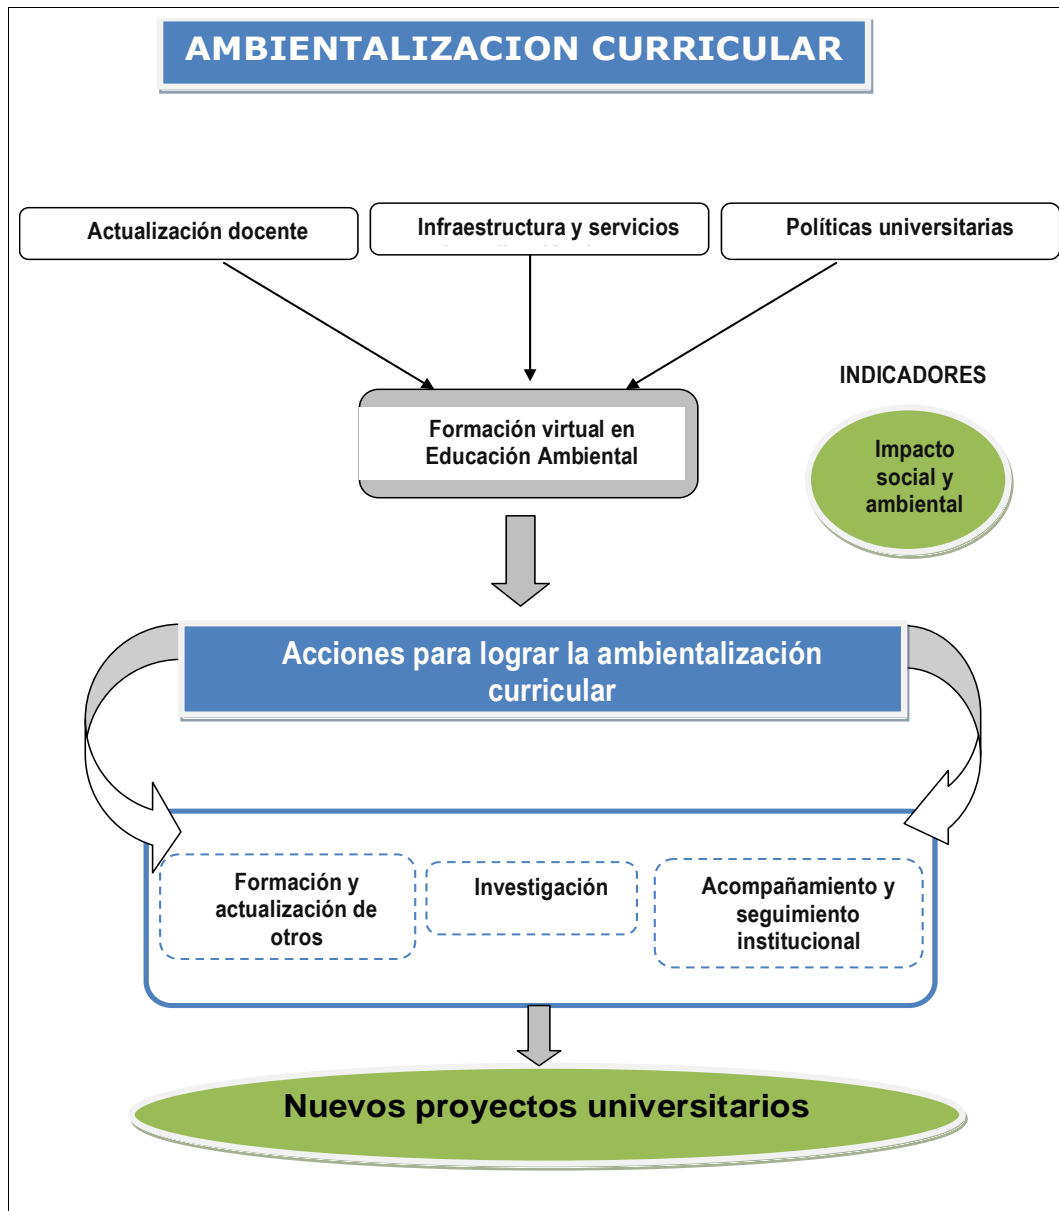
AMBIENTALIZACION CURRICULAR

Actualización docente

Infraestructura y servicios

Políticas universitarias

INDICADORES

Formación virtual en Educación Ambiental

Impacto social y ambiental

Acciones para lograr la ambientalización curricular

Formación y actualización de otros

Investigación

Acompañamiento y seguimiento institucional

Nuevos proyectos universitarios